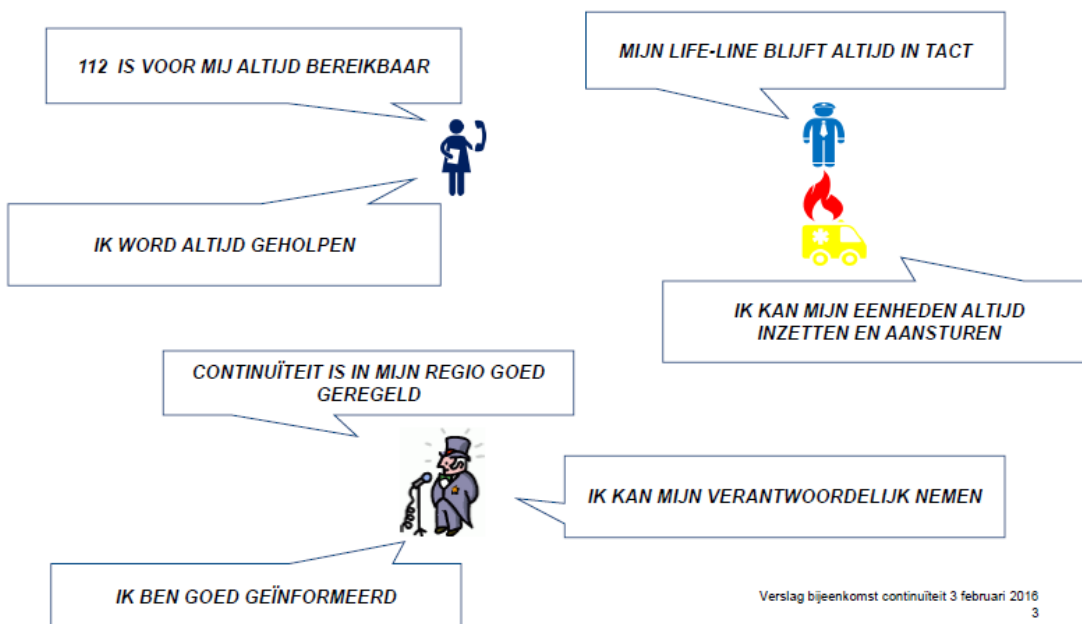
112 IS VOOR MIJ ALTIJD BEREIKBAAR

IK WORD ALTIJD GEHOLPEN

MIJN LIFE-LINE BLIJFT ALTIJD IN TACT

IK KAN MIJN EENHEDEN ALTIJD INZETTEN EN AANSTUREN

CONTINUÏTEIT IS IN MIJN REGIO GOED GEREGELD

IK KAN MIJN VERANTWOORDELIJK NEMEN

IK BEN GOED GEÏNFORMEERD

Verslag bijeenkomst continuïteit 3 februari 2016
3